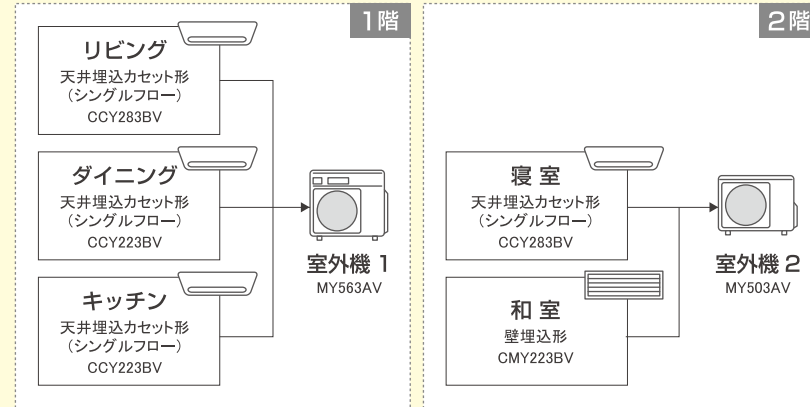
1階

リビング
天井埋込カセット形
（シングルフロー）
CCY283BV

ダイニング
天井埋込カセット形
（シングルフロー）
CCY223BV

キッチン
天井埋込カセット形
（シングルフロー）
CCY223BV

室外機 1
MY563AV

2階

寝 室
天井埋込カセット形
（シングルフロー）
CCY283BV

和 室
壁埋込形
CMY223BV

室外機 2
MY503AV